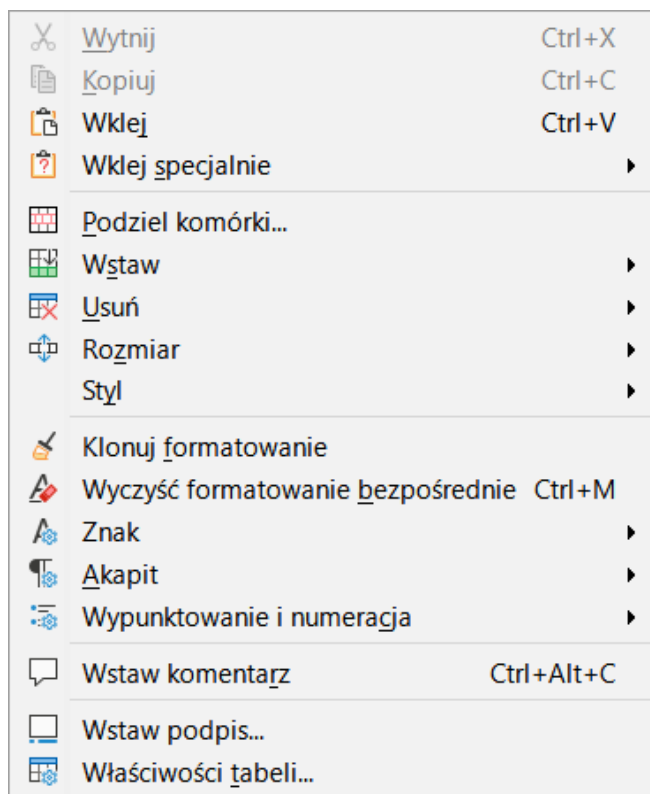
Wytnij Ctrl+X
Kopiuj Ctrl+C
Wklej Ctrl+V
Wklej specjalnie

Podziel komórki...
Wstaw
Usuń
Rozmiar
Styl

Klonuj formatowanie
Wyczyść formatowanie bezpośrednie Ctrl+M
Znak
Akapit
Wypunktowanie i numeracja

Wstaw komentarz Ctrl+Alt+C

Wstaw podpis...
Właściwości tabeli...